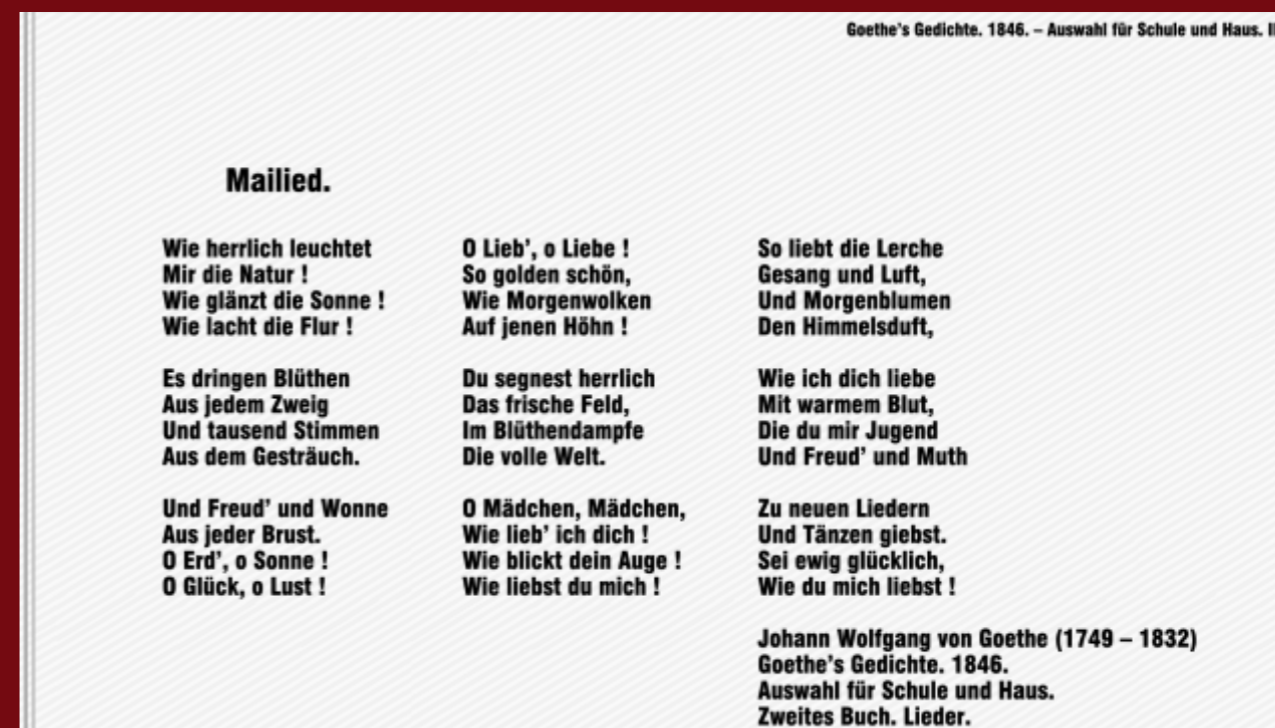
Goethe's Gedichte. 1846. – Auswahl für Schule und Haus. I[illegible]

Mailied.

Wie herrlich leuchtet
Mir die Natur !
Wie glänzt die Sonne !
Wie lacht die Flur !

Es dringen Blüthen
Aus jedem Zweig
Und tausend Stimmen
Aus dem Gesträuch.

Und Freud' und Wonne
Aus jeder Brust.
O Erd', o Sonne !
O Glück, o Lust !

O Lieb', o Liebe !
So golden schön,
Wie Morgenwolken
Auf jenen Höhn !

Du segnest herrlich
Das frische Feld,
Im Blüthendampfe
Die volle Welt.

O Mädchen, Mädchen,
Wie lieb' ich dich !
Wie blickt dein Auge !
Wie liebst du mich !

So liebt die Lerche
Gesang und Luft,
Und Morgenblumen
Den Himmelsduft,

Wie ich dich liebe
Mit warmem Blut,
Die du mir Jugend
Und Freud' und Muth

Zu neuen Liedern
Und Tänzen giebst.
Sei ewig glücklich,
Wie du mich liebst !

Johann Wolfgang von Goethe (1749 – 1832)
Goethe's Gedichte. 1846.
Auswahl für Schule und Haus.
Zweites Buch. Lieder.